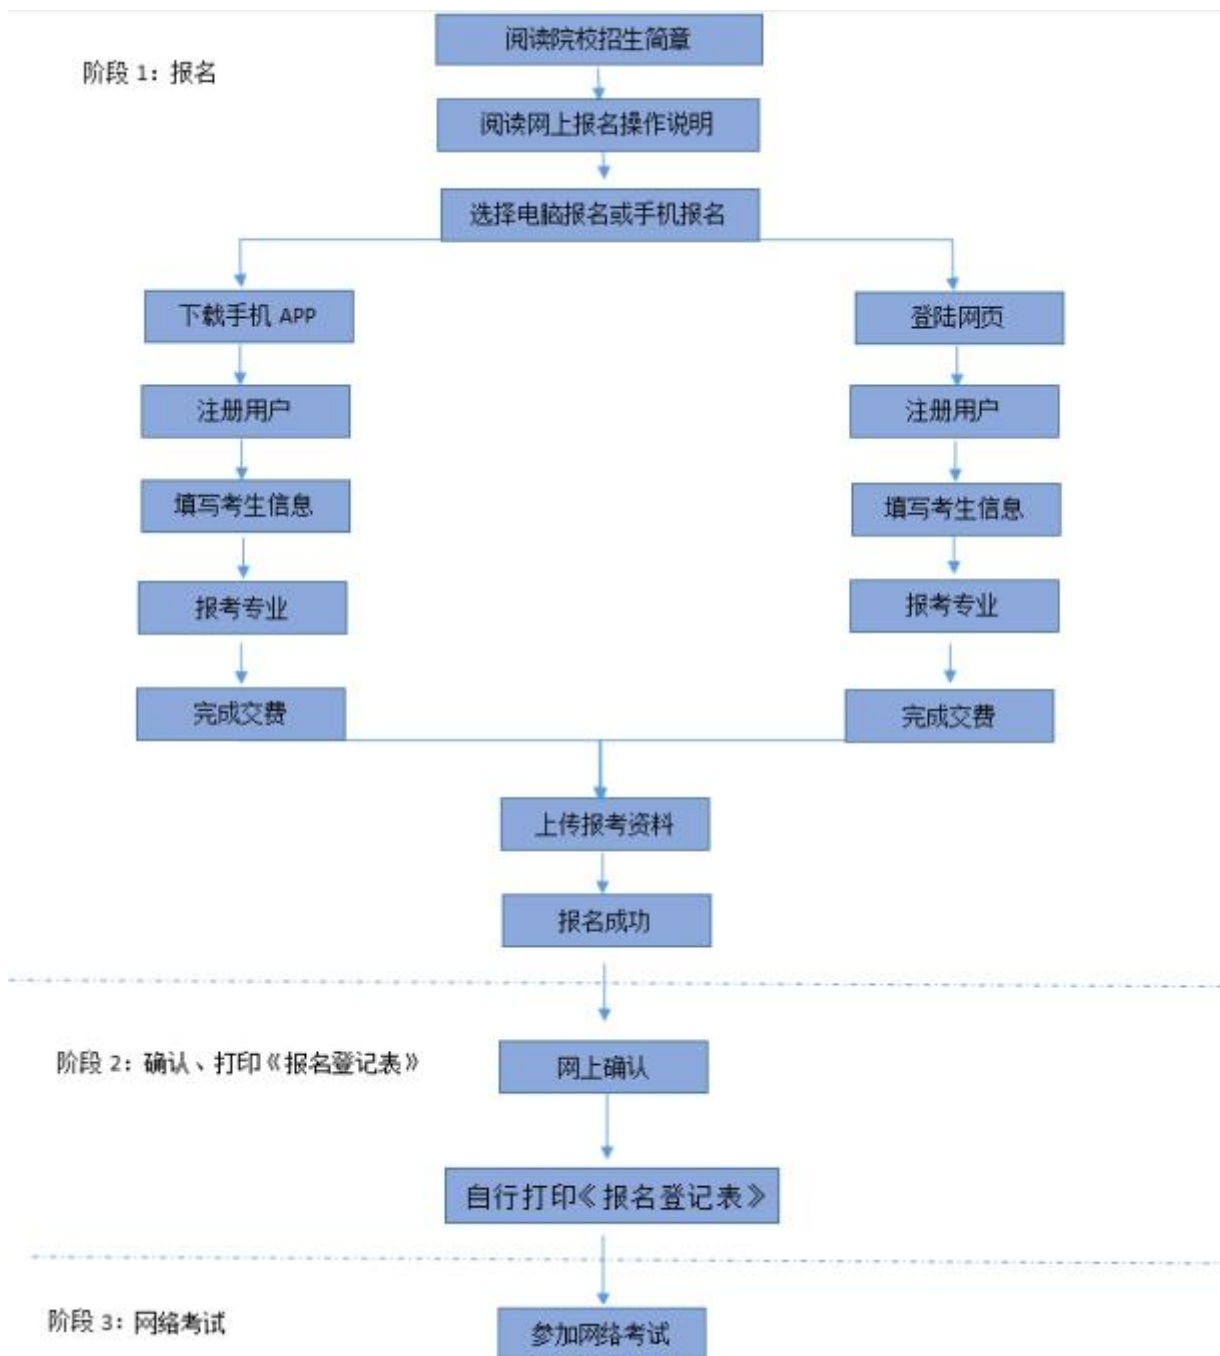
阶段 1：报名

阅读院校招生简章

阅读网上报名操作说明

选择电脑报名或手机报名

下载手机 APP

注册用户

填写考生信息

报考专业

完成交费

登陆网页

注册用户

填写考生信息

报考专业

完成交费

上传报考资料

报名成功

阶段 2：确认、打印《报名登记表》

网上确认

自行打印《报名登记表》

阶段 3：网络考试

参加网络考试